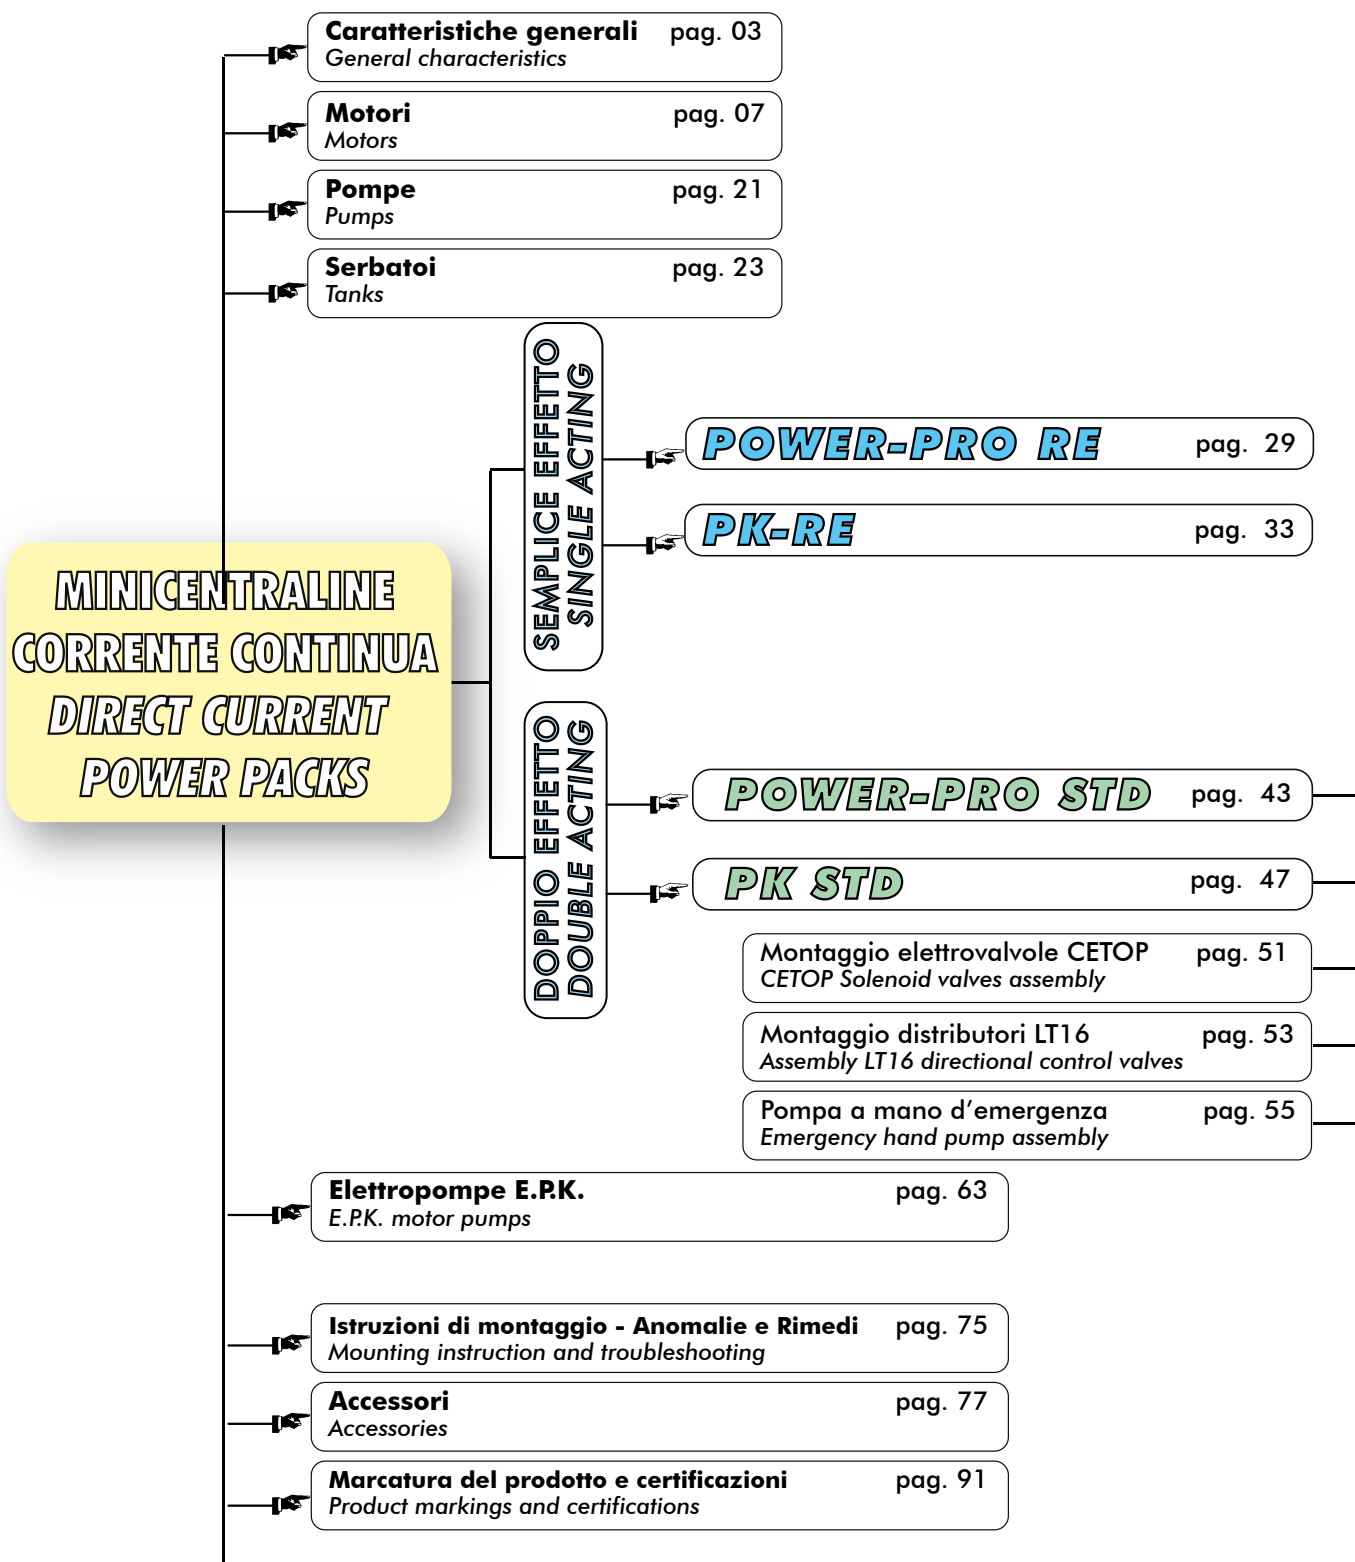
Caratteristiche generali pag. 03
General characteristics

Motori pag. 07
Motors

Pompe pag. 21
Pumps

Serbatoi pag. 23
Tanks

MINICENTRALINE
CORRENTE CONTINUA
DIRECT CURRENT
POWER PACKS

SEMPLICE EFFETTO
SINGLE ACTING

POWER-PRO RE pag. 29

PK-RE pag. 33

DOPPIO EFFETTO
DOUBLE ACTING

POWER-PRO STD pag. 43

PK STD pag. 47

Montaggio elettrovalvole CETOP pag. 51
CETOP Solenoid valves assembly

Montaggio distributori LT16 pag. 53
Assembly LT16 directional control valves

Pompa a mano d'emergenza pag. 55
Emergency hand pump assembly

Elettropompe E.P.K. pag. 63
E.P.K. motor pumps

Istruzioni di montaggio - Anomalie e Rimedi pag. 75
Mounting instruction and troubleshooting

Accessori pag. 77
Accessories

Marcatura del prodotto e certificazioni pag. 91
Product markings and certifications